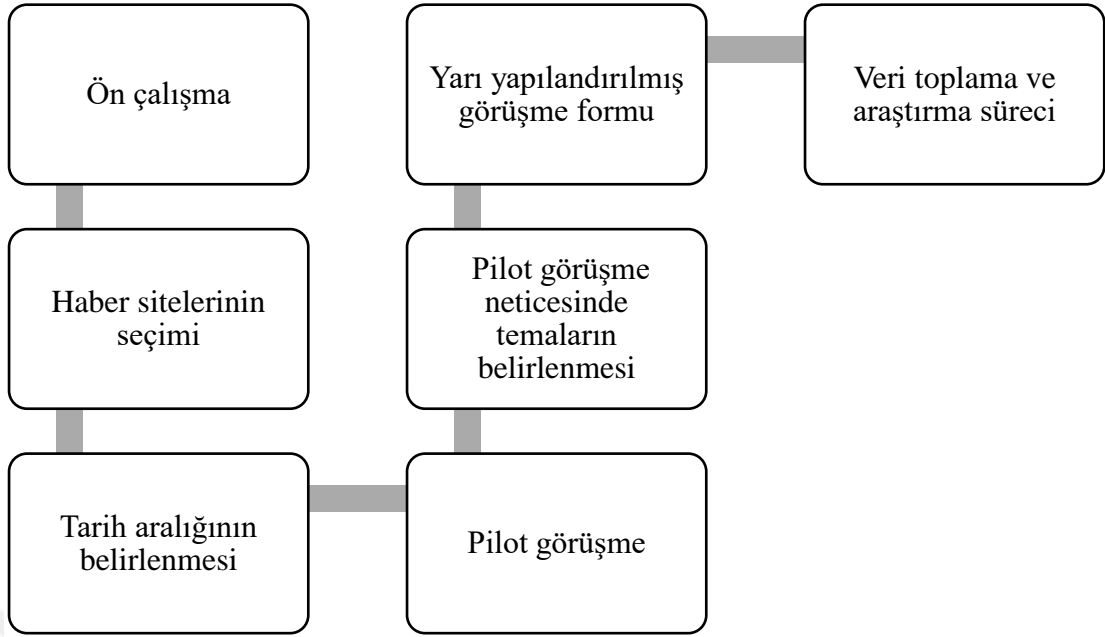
Ön çalışma

Haber sitelerinin seçimi

Tarih aralığının belirlenmesi

Pilot görüşme

Pilot görüşme neticesinde temaların belirlenmesi

Yarı yapılandırılmış görüşme formu

Veri toplama ve araştırma süreci